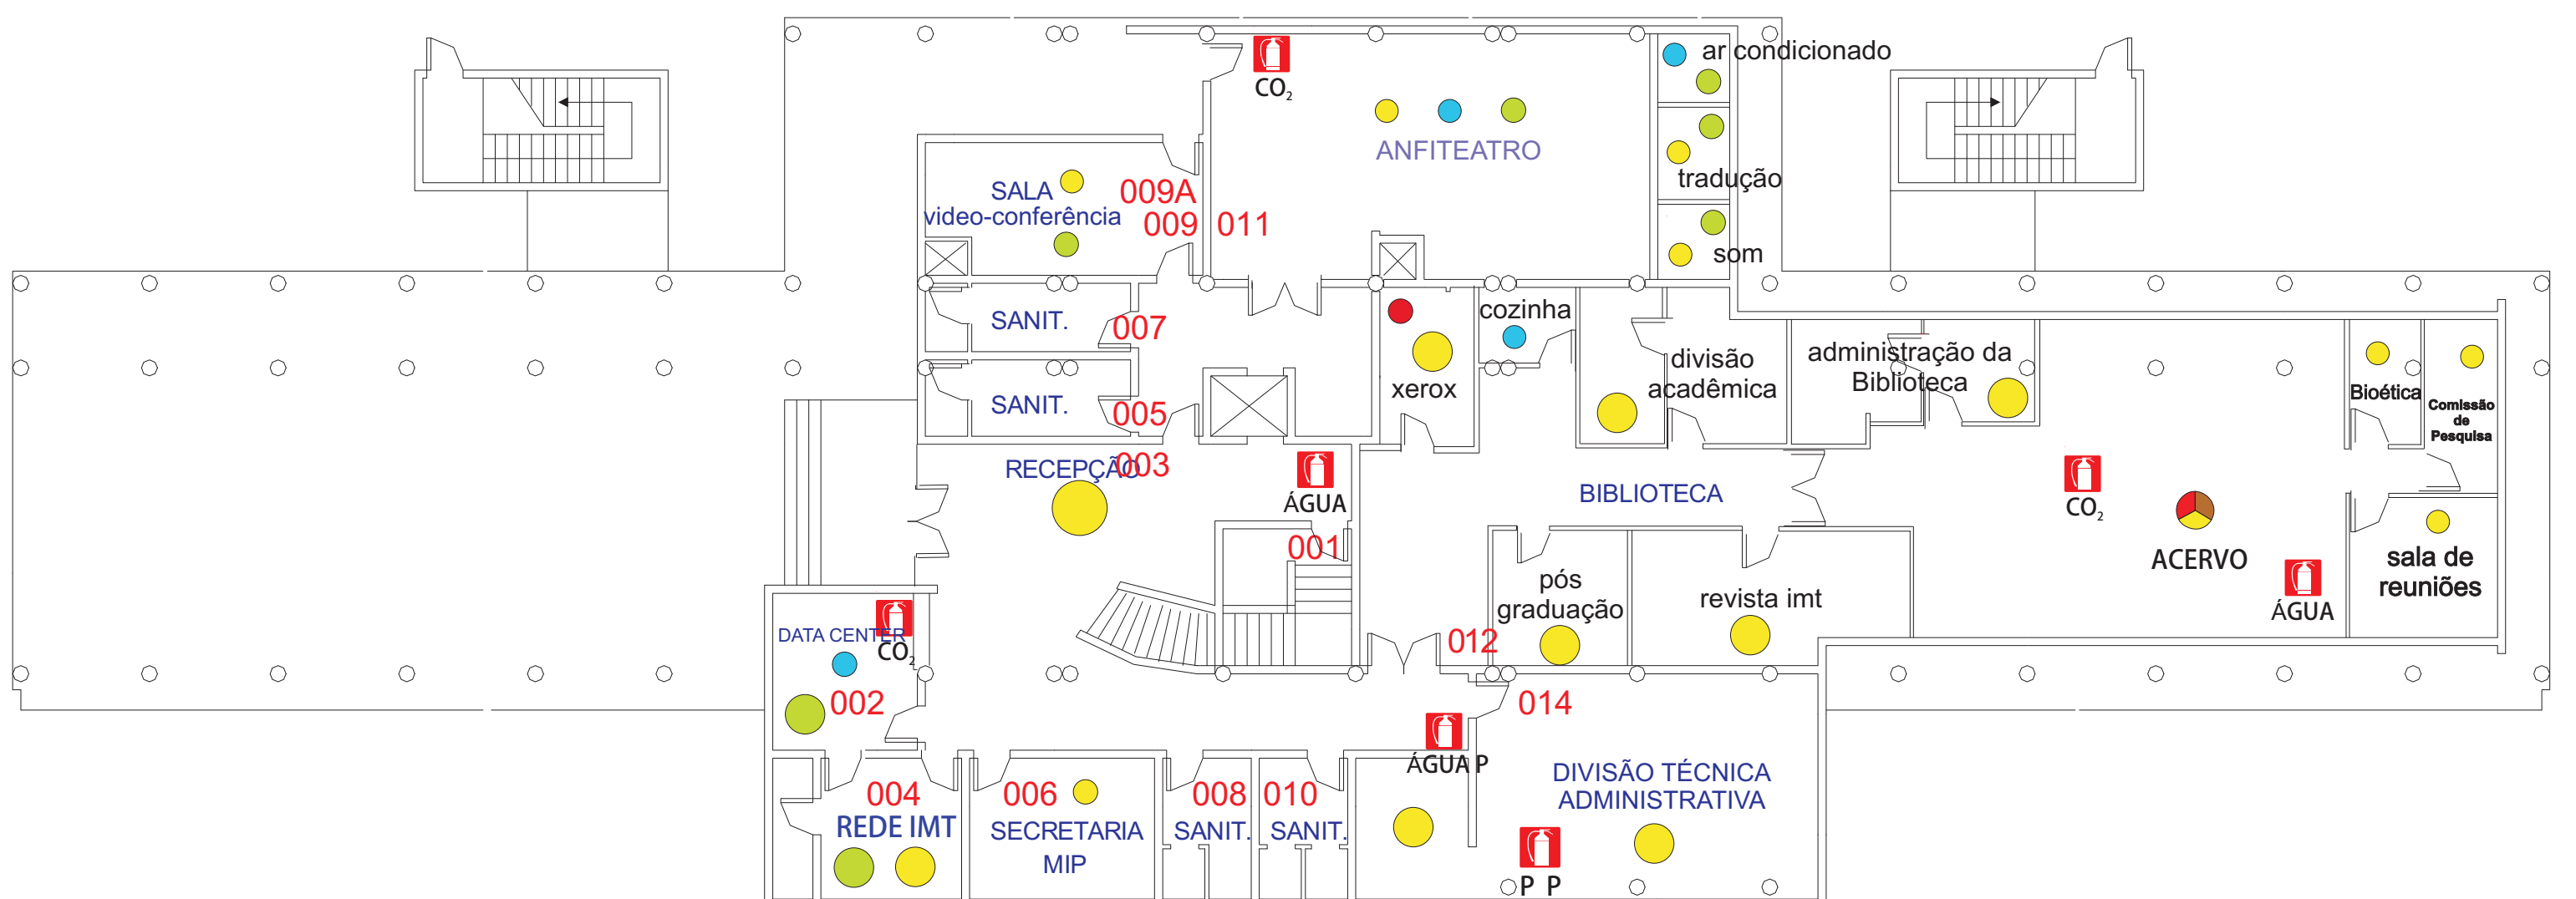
$CO_2$
ar condicionado
ANFITEATRO
tradução
som
SALA
vídeo-conferência
009A
009
011
SANIT.
007
SANIT.
005
xerox
cozinha
divisão acadêmica
administração da Biblioteca
Bioética
Comissão de Pesquisa
RECEPÇÃO
003
ÁGUA
BIBLIOTECA
$CO_2$
ACERVO
001
pós graduação
revista imt
ÁGUA
sala de reuniões
DATA CENTER
$CO_2$
012
002
014
ÁGUA P
DIVISÃO TÉCNICA ADMINISTRATIVA
004
REDE IMT
006
SECRETARIA MIP
008
SANIT.
010
SANIT.
P P